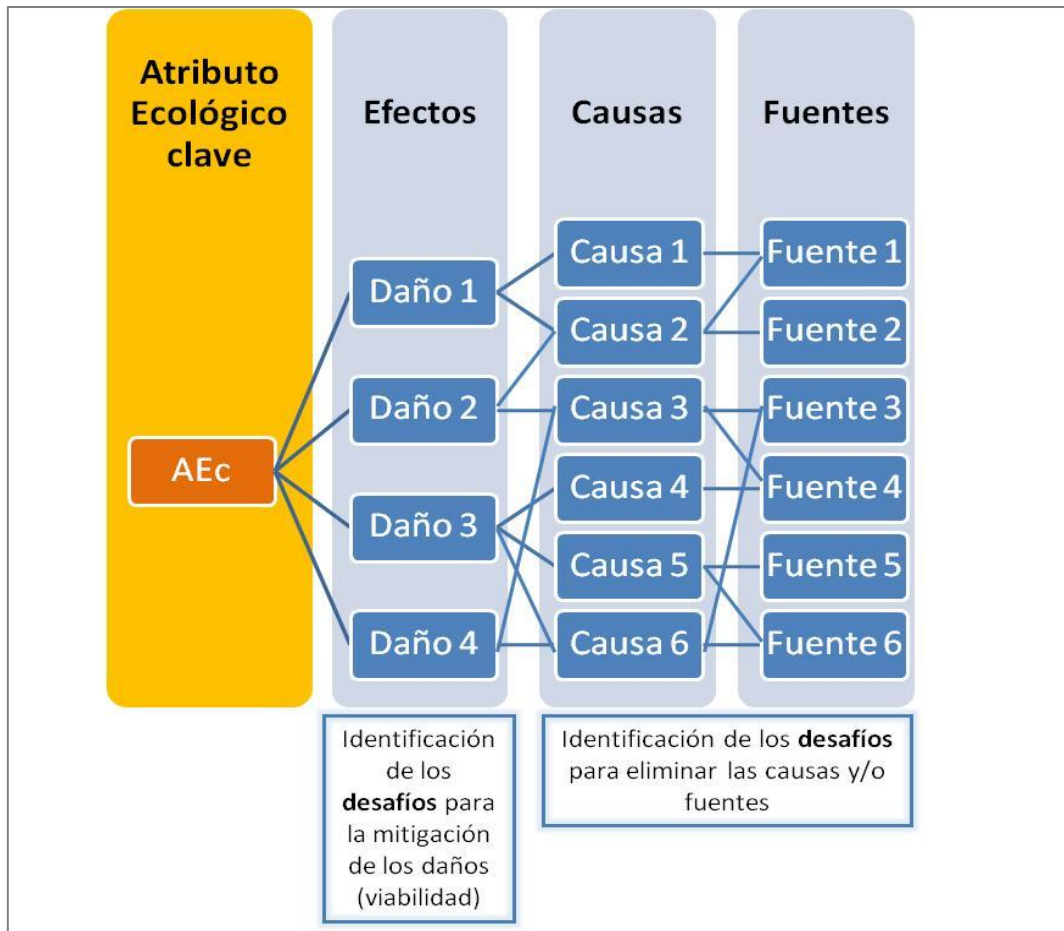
Atributo Ecológico clave

Efectos

Causas

Fuentes

AEc

Daño 1

Daño 2

Daño 3

Daño 4

Causa 1

Causa 2

Causa 3

Causa 4

Causa 5

Causa 6

Fuente 1

Fuente 2

Fuente 3

Fuente 4

Fuente 5

Fuente 6

Identificación de los **desafíos** para la mitigación de los daños (viabilidad)

Identificación de los **desafíos** para eliminar las causas y/o fuentes